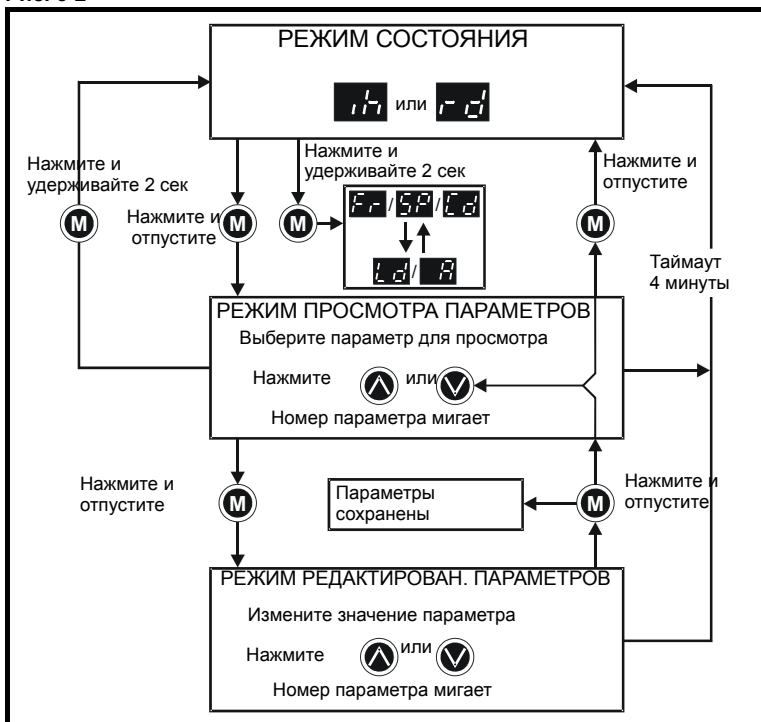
Рис. 5-2

РЕЖИМ СОСТОЯНИЯ

ih или rd

Нажмите и удерживайте 2 сек

Нажмите и удерживайте 2 сек

Нажмите и отпустите

M

M

M

Fr / SP / Cd

Ld / A

Нажмите и отпустите

M

Таймаут 4 минуты

РЕЖИМ ПРОСМОТРА ПАРАМЕТРОВ

Выберите параметр для просмотра

Нажмите или

Номер параметра мигает

Нажмите и отпустите

M

Параметры сохранены

M

Нажмите и отпустите

РЕЖИМ РЕДАКТИРОВАН. ПАРАМЕТРОВ

Измените значение параметра

Нажмите или

Номер параметра мигает